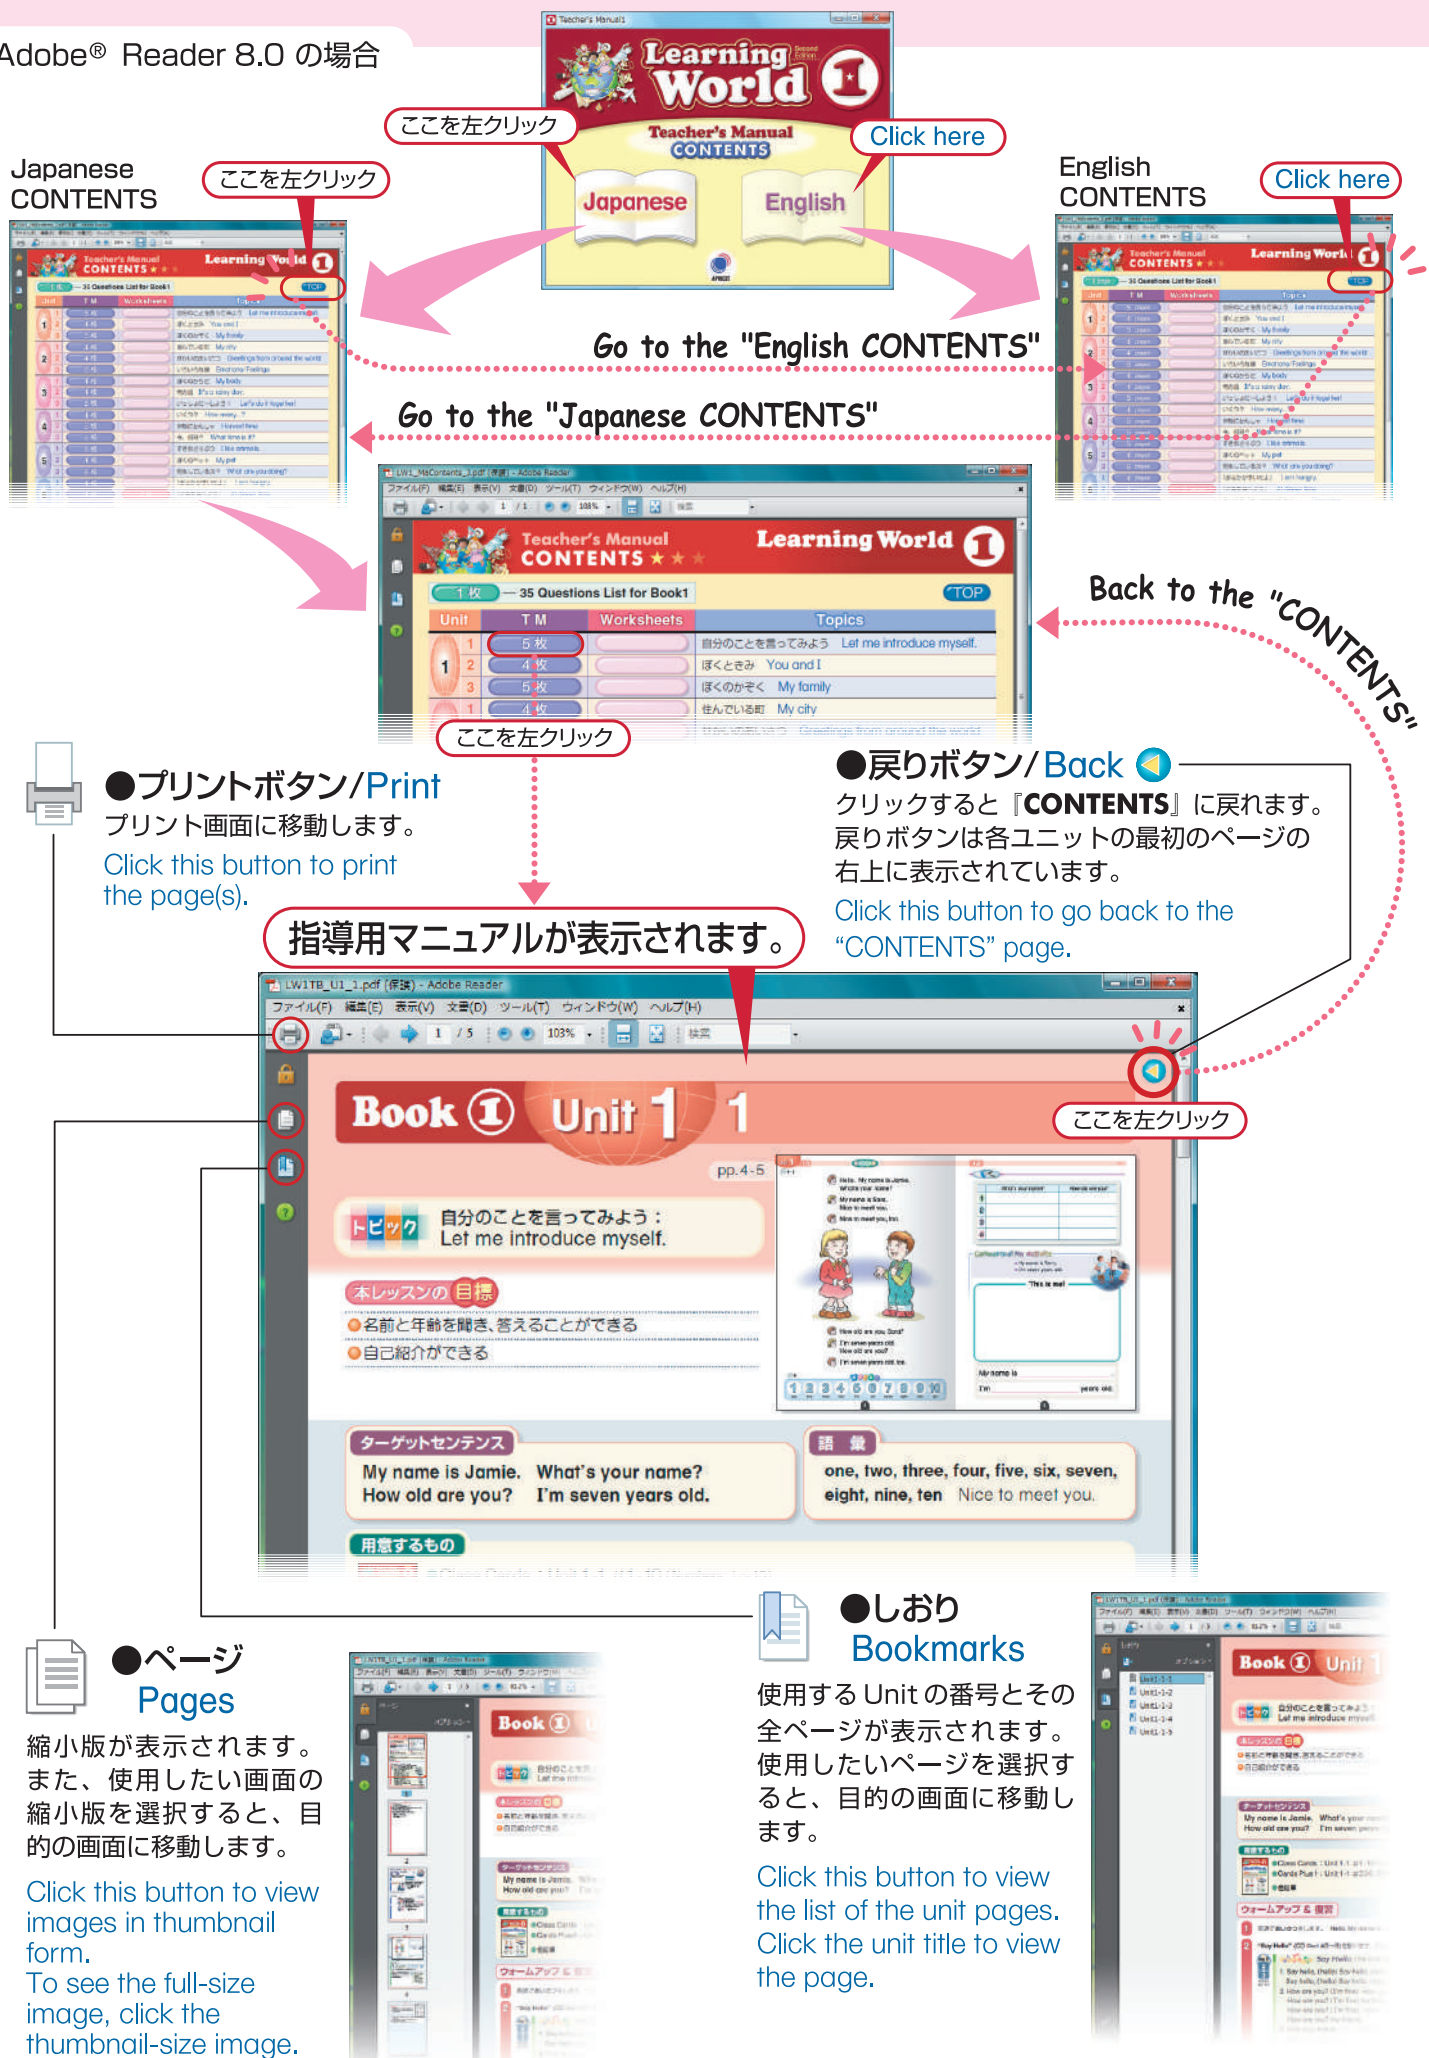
Adobe® Reader 8.0 の場合

Teacher's Manual

Learning World Second Edition 1

Teacher's Manual CONTENTS

ここを左クリック

Click here

Japanese

English

Japanese CONTENTS

ここを左クリック

English CONTENTS

Click here

Go to the "English CONTENTS"

Go to the "Japanese CONTENTS"

LW1_MaContents_J.pdf (保護) - Adobe Reader

ファイル(F) 編集(E) 表示(V) 文書(D) ツール(T) ウィンドウ(W) ヘルプ(H)

Teacher's Manual CONTENTS

Learning World 1

1枚 — 35 Questions List for Book1

TOP

| Unit | | T M | Worksheets | Topics |
|---|---|---|---|---|
| 1 | 1 | 5 枚 | | 自分のことを言ってみよう Let me introduce myself. |
| | 2 | 4 枚 | | ぼくときみ You and I |
| | 3 | 5 枚 | | ぼくのかぞく My family |
| | 1 | 4 枚 | | 住んでいる町 My city |

Back to the "CONTENTS"

ここを左クリック

●プリントボタン/Print

プリント画面に移動します。

Click this button to print the page(s).

●戻りボタン/Back

クリックすると『CONTENTS』に戻れます。戻りボタンは各ユニットの最初のページの右上に表示されています。

Click this button to go back to the “CONTENTS” page.

指導用マニュアルが表示されます。

LW1TB_U1_1.pdf (保護) - Adobe Reader

ファイル(F) 編集(E) 表示(V) 文書(D) ツール(T) ウィンドウ(W) ヘルプ(H)

1 / 5 103% 検索

Book 1 Unit 1 1

pp.4-5

ここを左クリック

トピック 自分のことを言ってみよう：Let me introduce myself.

本レッスンの目標

●名前と年齢を聞き、答えることができる

●自己紹介ができる

ターゲットセンテンス

My name is Jamie. What's your name?
How old are you? I'm seven years old.

語彙

one, two, three, four, five, six, seven, eight, nine, ten Nice to meet you.

用意するもの

●ページ
Pages

縮小版が表示されます。また、使用したい画面の縮小版を選択すると、目的の画面に移動します。

Click this button to view images in thumbnail form.
To see the full-size image, click the thumbnail-size image.

●しおり
Bookmarks

使用する Unit の番号とその全ページが表示されます。使用したいページを選択すると、目的の画面に移動します。

Click this button to view the list of the unit pages. Click the unit title to view the page.